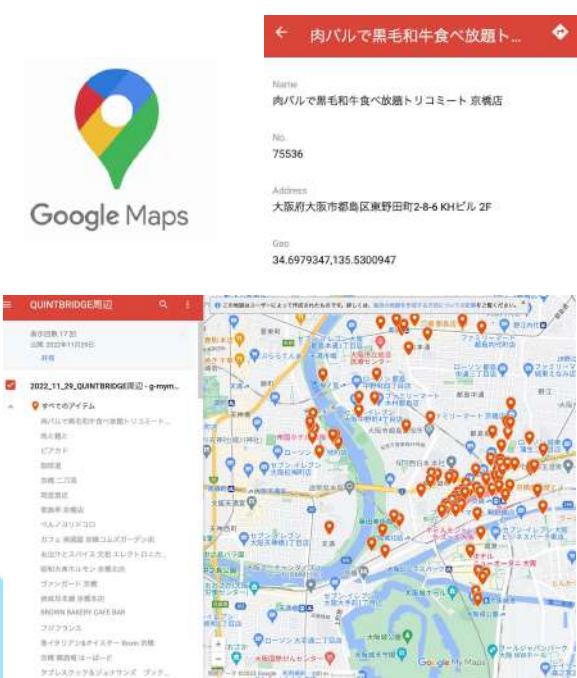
Google Maps

肉バルで黒毛和牛食べ放題ト...

Name
肉バルで黒毛和牛食べ放題トリコミート 京橋店

No.
75536

Address
大阪府大阪市都島区東野田町2-8-6 KHビル 2F

Geo
34.6979347,135.5300947

QUINTBRIDGE周辺

表示回数 17回
公開 2022年11月29日
共有

2022_11_29_QUINTBRIDGE周辺 - g-mym...
すべてのアイテム
肉バルで黒毛和牛食べ放題トリコミート...
肉と麺と
ピアカド
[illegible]
京橋 二刀流
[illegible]
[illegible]
ベルノヨリドコロ
カフェ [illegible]
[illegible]
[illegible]
ヴァンガード 京橋
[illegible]
BROWN BAKERY CAFE BAR
フジフランス
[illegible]
京橋 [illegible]
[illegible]

Google My Maps